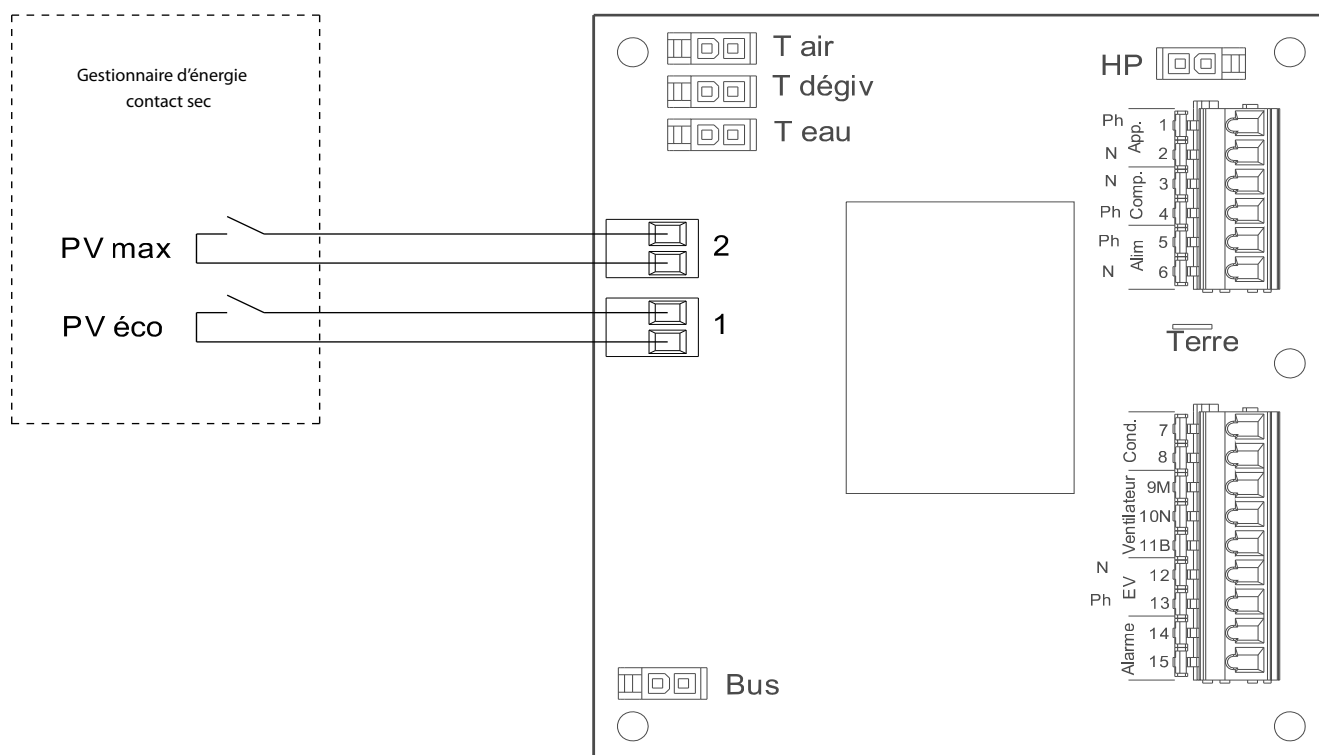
Gestionnaire d'énergie contact sec

PV max

PV éco

2

1

T air

T dégiv

T eau

HP

Ph App. 1
N 2
N Comp. 3
Ph 4
Ph Alim 5
N 6

Terre

Cond. 7
8
Ventilateur 9M
10N
11B
N EV 12
Ph 13
Alarme 14
15

Bus